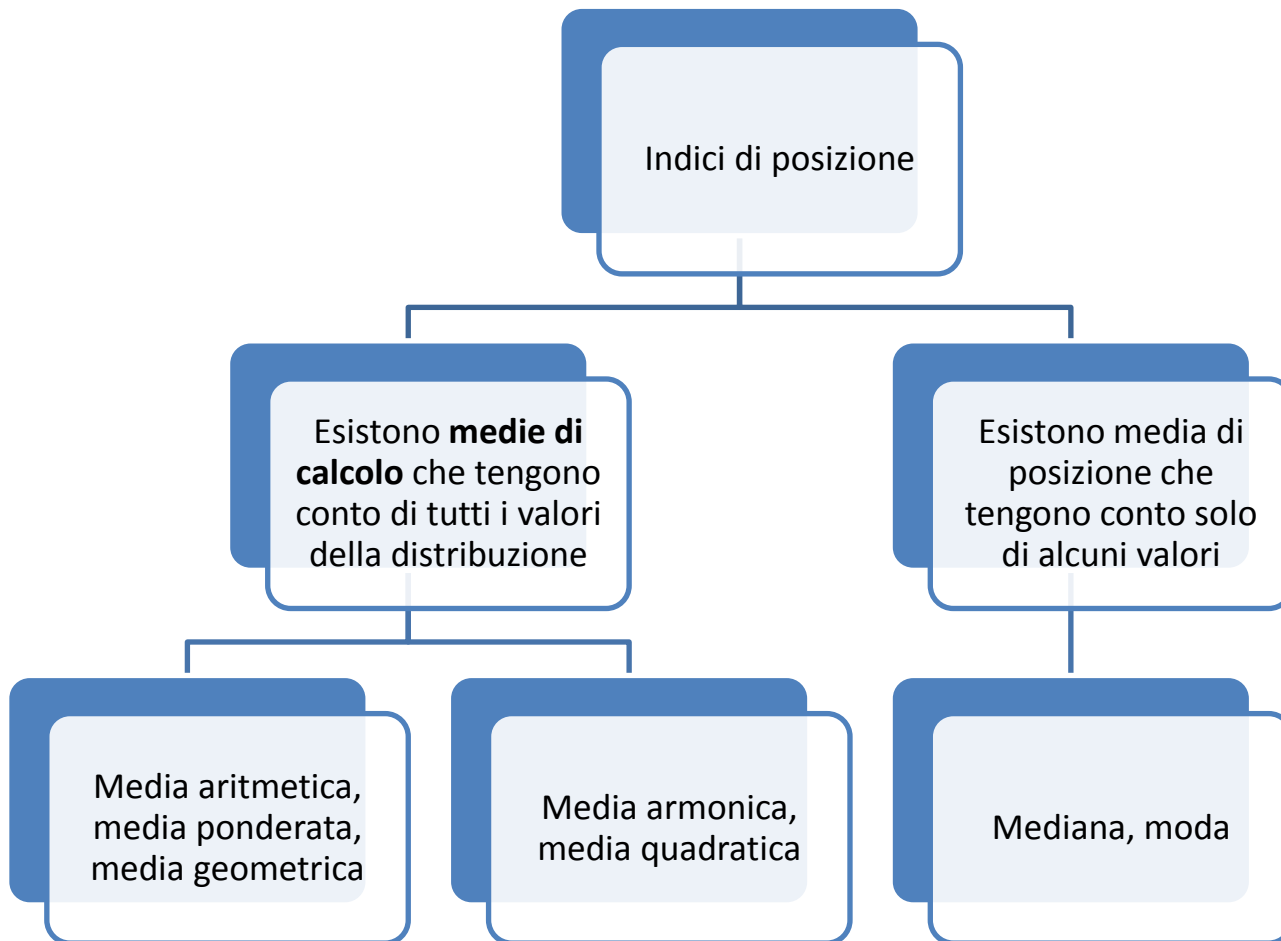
Indici di posizione

Esistono **medie di calcolo** che tengono conto di tutti i valori della distribuzione

Esistono media di posizione che tengono conto solo di alcuni valori

Media aritmetica, media ponderata, media geometrica

Media armonica, media quadratica

Mediana, moda